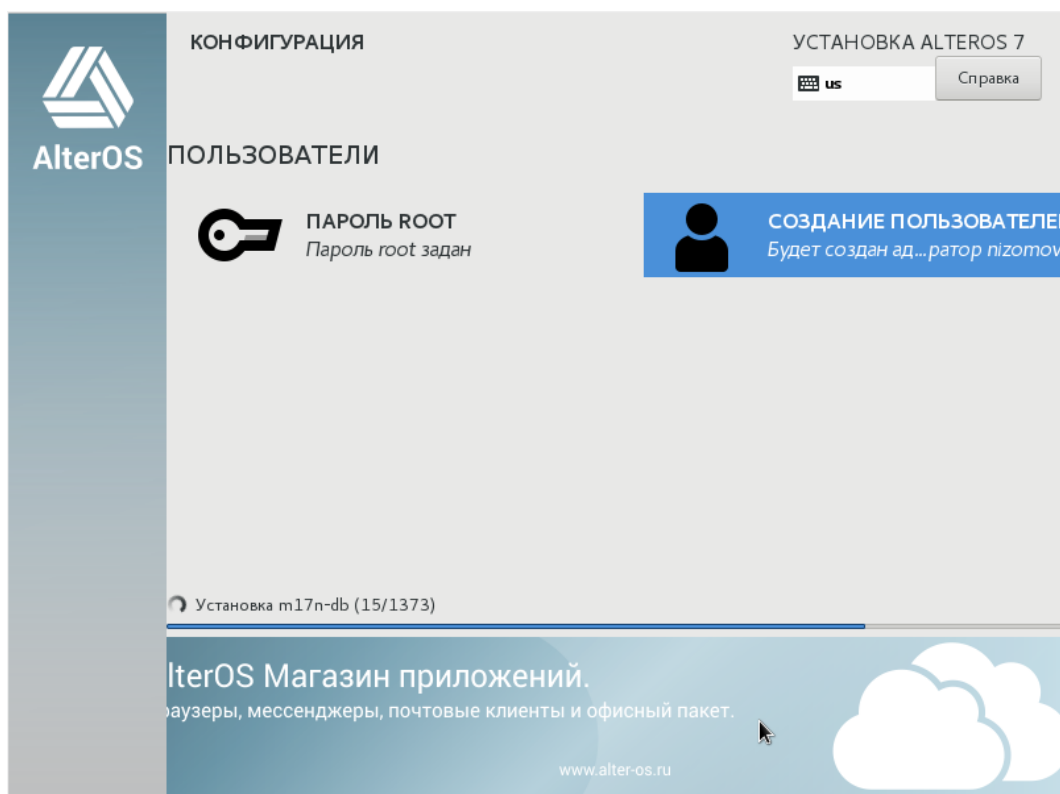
AlterOS

КОНФИГУРАЦИЯ

УСТАНОВКА ALTEROS 7

us

Справка

ПОЛЬЗОВАТЕЛИ

ПАРОЛЬ ROOT
Пароль root задан

СОЗДАНИЕ ПОЛЬЗОВАТЕЛЕ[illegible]
Будет создан ад...ратор nizomov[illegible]

Установка m17n-db (15/1373)

lterOS Магазин приложений.
раузеры, мессенджеры, почтовые клиенты и офисный пакет.

www.alter-os.ru